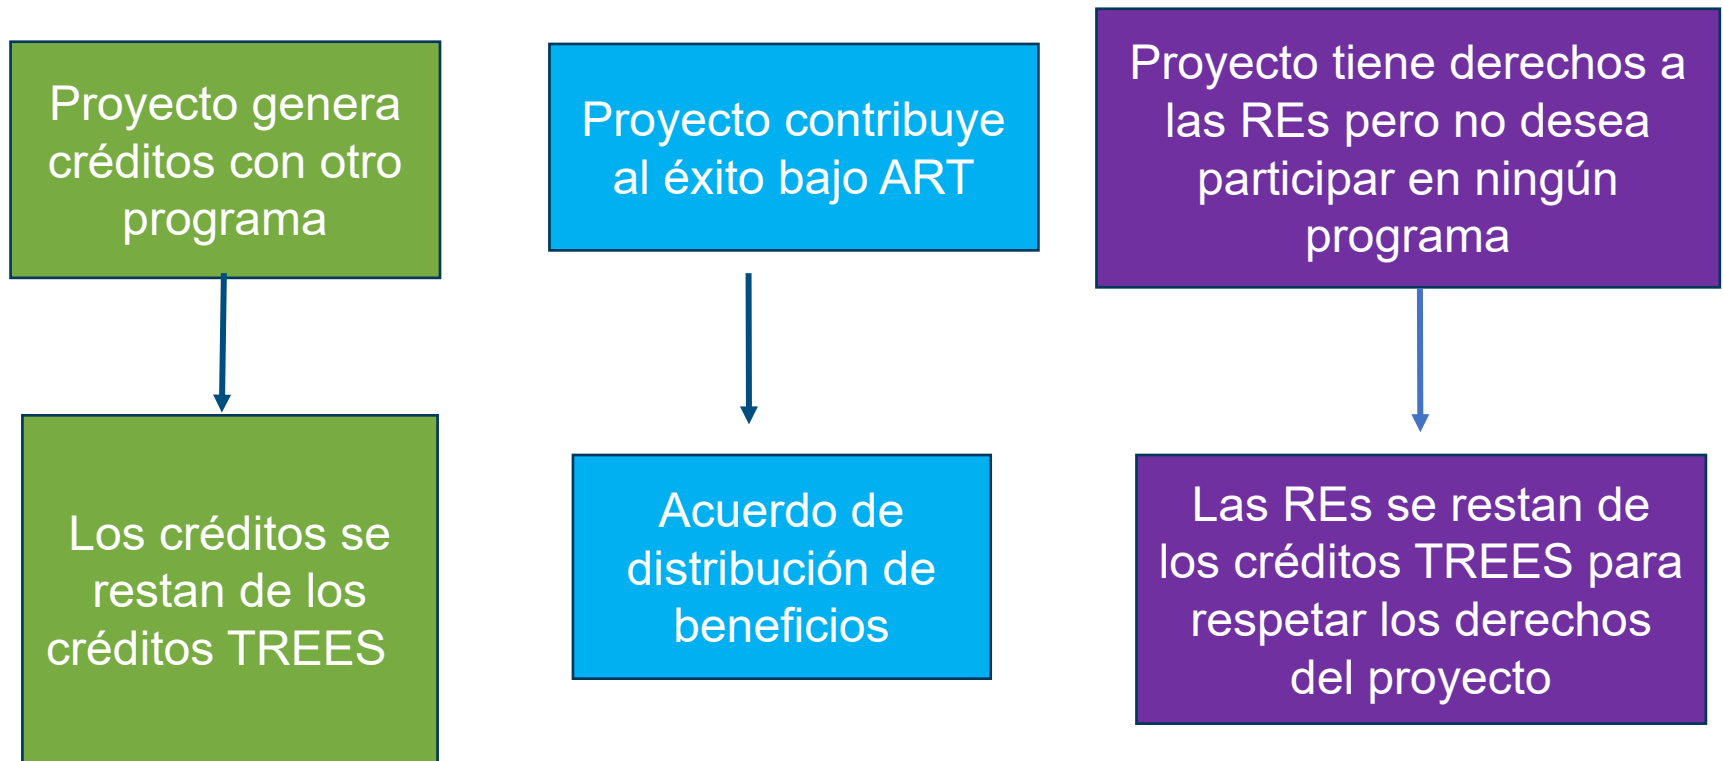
Proyecto genera créditos con otro programa

Los créditos se restan de los créditos TREES

Proyecto contribuye al éxito bajo ART

Acuerdo de distribución de beneficios

Proyecto tiene derechos a las REs pero no desea participar en ningún programa

Las REs se restan de los créditos TREES para respetar los derechos del proyecto